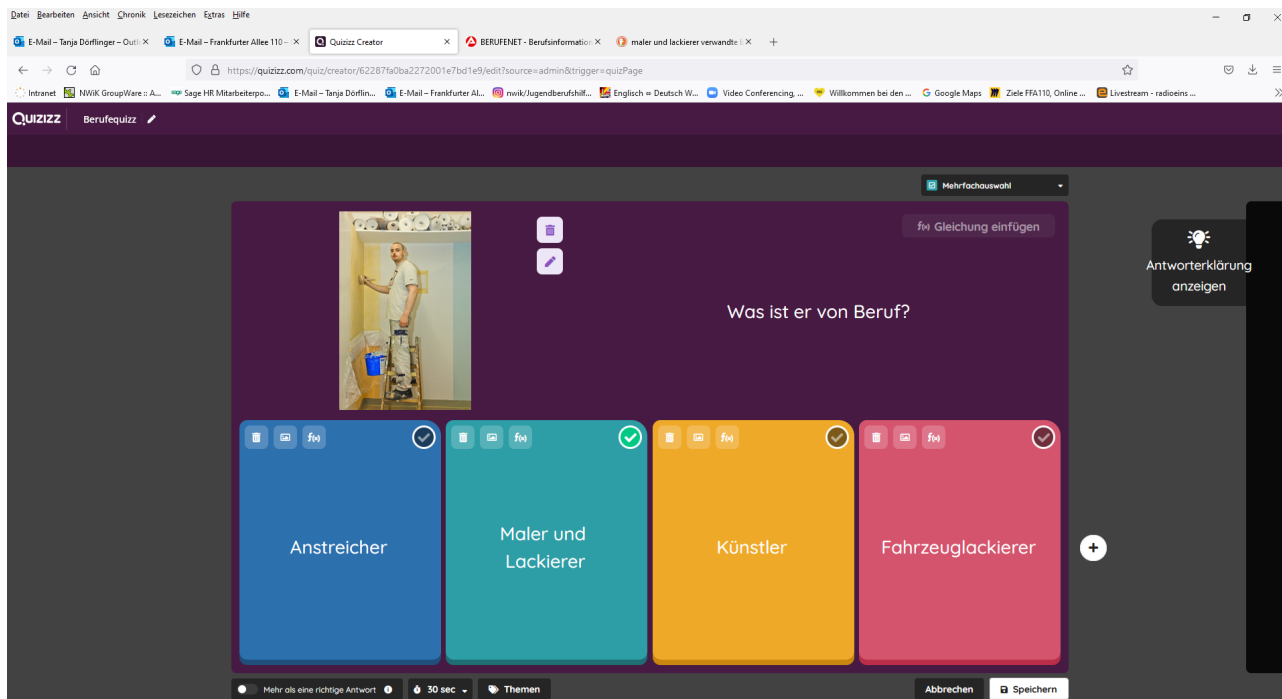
Datei Bearbeiten Ansicht Chronik Lesezeichen Extras Hilfe

E-Mail – Tanja Dörflinger – Outl ×
E-Mail – Frankfurter Allee 110 – ×
Quizizz Creator ×
BERUFENET - Berufsinformation ×
maler und lackierer verwandte E ×
+

https://quizizz.com/quiz/creator/62287fa0ba2272001e7bd1e9/edit?source=admin&trigger=quizPage

Intranet
NWiK GroupWare :: A...
Sage HR Mitarbeiterpo...
E-Mail – Tanja Dörflin...
E-Mail – Frankfurter Al...
nwik/Jugendberufshilf...
Englisch ⇔ Deutsch W...
Video Conferencing, ...
Willkommen bei den ...
Google Maps
Ziele FFA110, Online ...
Livestream - radioeins ...

QUIZIZZ Berufequizz

Mehrfachauswahl

f(x) Gleichung einfügen

Antworterklärung anzeigen

Was ist er von Beruf?

Anstreicher

Maler und Lackierer

Künstler

Fahrzeuglackierer

Mehr als eine richtige Antwort
30 sec
Themen
Abbrechen
Speichern